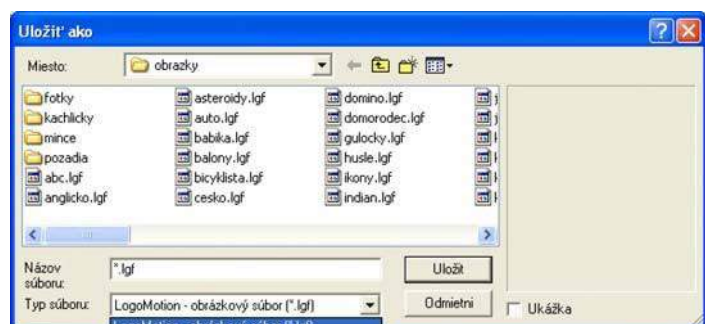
Uložiť ako

Miesto: obrazky

fotky
kachlicky
mince
pozadia
abc.lgf
anglicko.lgf

asteroidy.lgf
auto.lgf
babika.lgf
balony.lgf
bicyklista.lgf
cesko.lgf

domino.lgf
domorodec.lgf
gulocky.lgf
husle.lgf
ikony.lgf
indian.lgf

Názov súboru: *.lgf
Uložiť

Typ súboru: LogoMotion - obrázkový súbor (*.lgf)
Odmietni

Ukážka

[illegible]